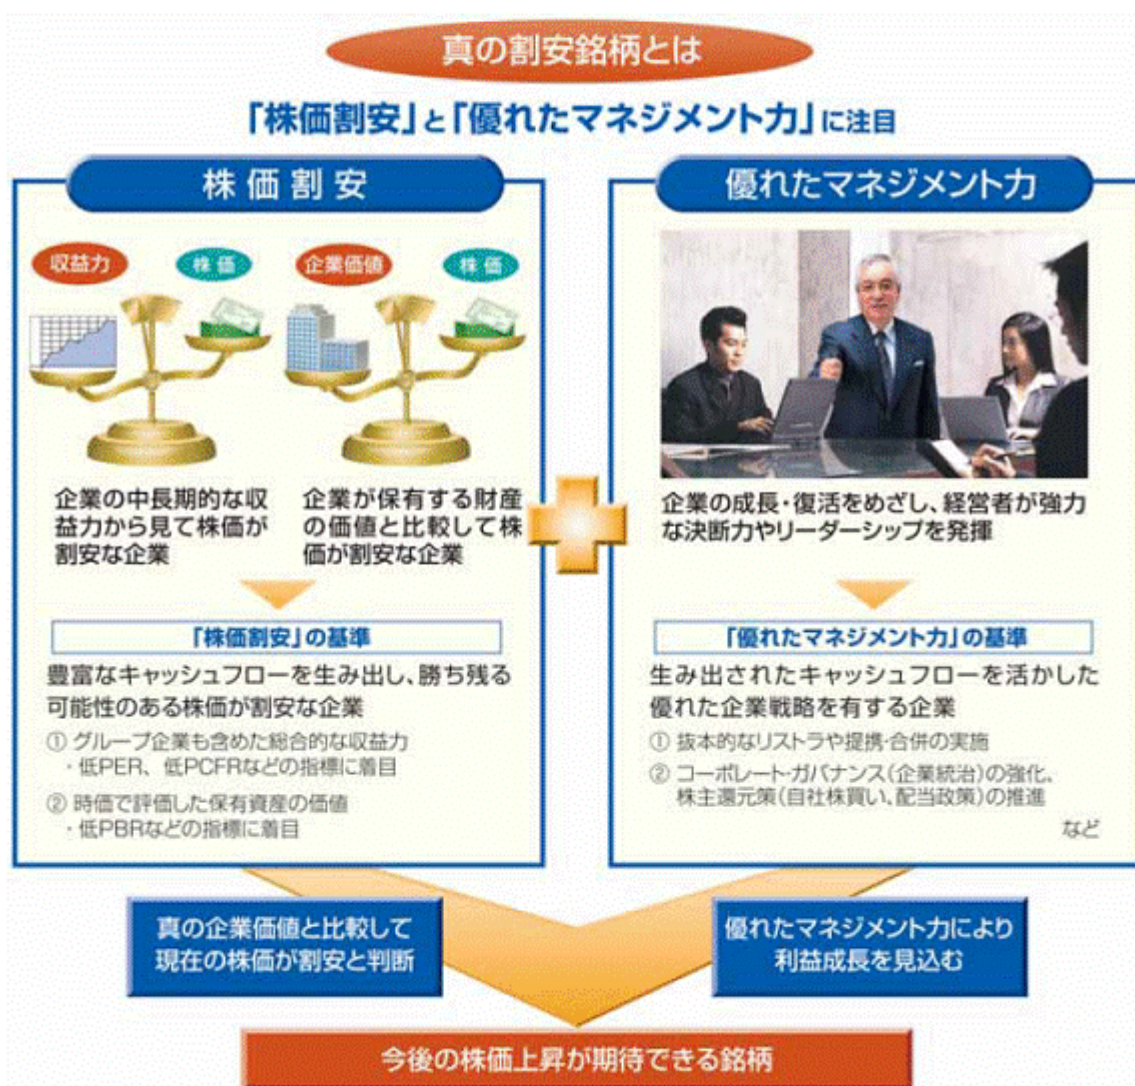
真の割安銘柄とは

「株価割安」と「優れたマネジメント力」に注目

株価割安

収益力

株価

企業価値

株価

企業の中長期的な収益力から見て株価が割安な企業

企業が保有する財産の価値と比較して株価が割安な企業

「株価割安」の基準

豊富なキャッシュフローを生み出し、勝ち残る可能性のある株価が割安な企業

① グループ企業も含めた総合的な収益力
・低PER、低PCFRなどの指標に着目

② 時価で評価した保有資産の価値
・低PBRなどの指標に着目

優れたマネジメント力

企業の成長・復活をめざし、経営者が強力な決断力やリーダーシップを発揮

「優れたマネジメント力」の基準

生み出されたキャッシュフローを活かした優れた企業戦略を有する企業

① 抜本的なリストラや提携・合併の実施

② コーポレート・ガバナンス(企業統治)の強化、株主還元策(自社株買い、配当政策)の推進

など

真の企業価値と比較して現在の株価が割安と判断

優れたマネジメント力により利益成長を見込む

今後の株価上昇が期待できる銘柄